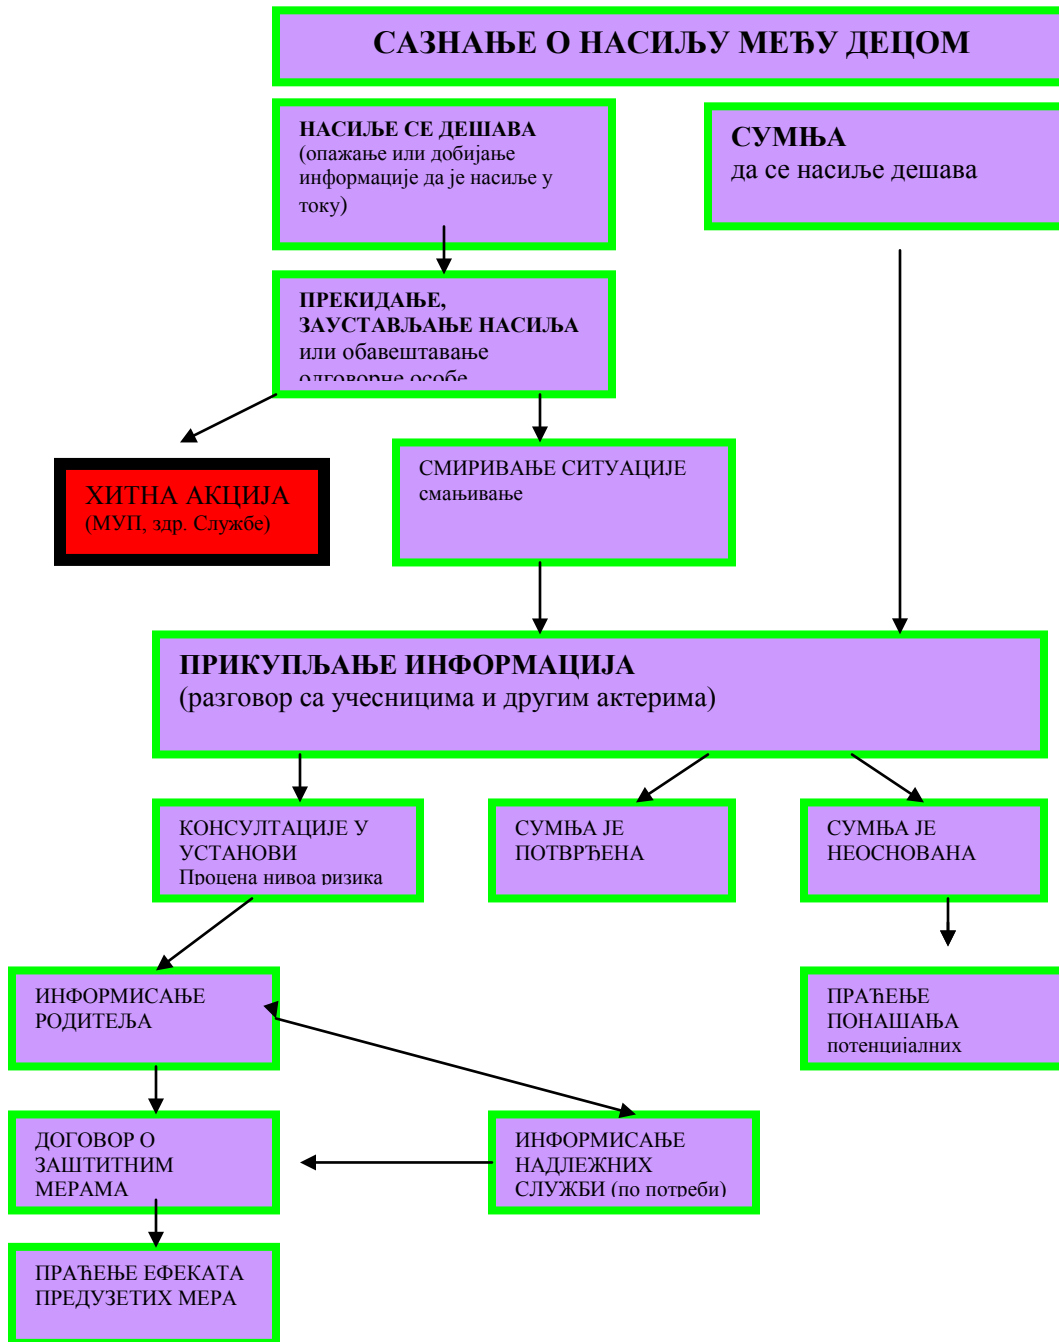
САЗНАЊЕ О НАСИЉУ МЕЂУ ДЕЦОМ

НАСИЉЕ СЕ ДЕШАВА
(опажање или добијање информације да је насиље у току)

СУМЊА
да се насиље дешава

ПРЕКИДАЊЕ, ЗАУСТАВЉАЊЕ НАСИЉА
или обавештавање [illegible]

ХИТНА АКЦИЈА
(МУП, здр. Службе)

СМИРИВАЊЕ СИТУАЦИЈЕ
смањивање

ПРИКУПЉАЊЕ ИНФОРМАЦИЈА
(разговор са учесницима и другим актерима)

КОНСУЛТАЦИЈЕ У УСТАНОВИ
Процена нивоа ризика

СУМЊА ЈЕ ПОТВРЂЕНА

СУМЊА ЈЕ НЕОСНОВАНА

ИНФОРМИСАЊЕ РОДИТЕЉА

ПРАЋЕЊЕ ПОНАШАЊА
потенцијалних

ДОГОВОР О ЗАШТИТНИМ МЕРАМА

ИНФОРМИСАЊЕ НАДЛЕЖНИХ СЛУЖБИ (по потреби)

ПРАЋЕЊЕ ЕФЕКАТА ПРЕДУЗЕТИХ МЕРА